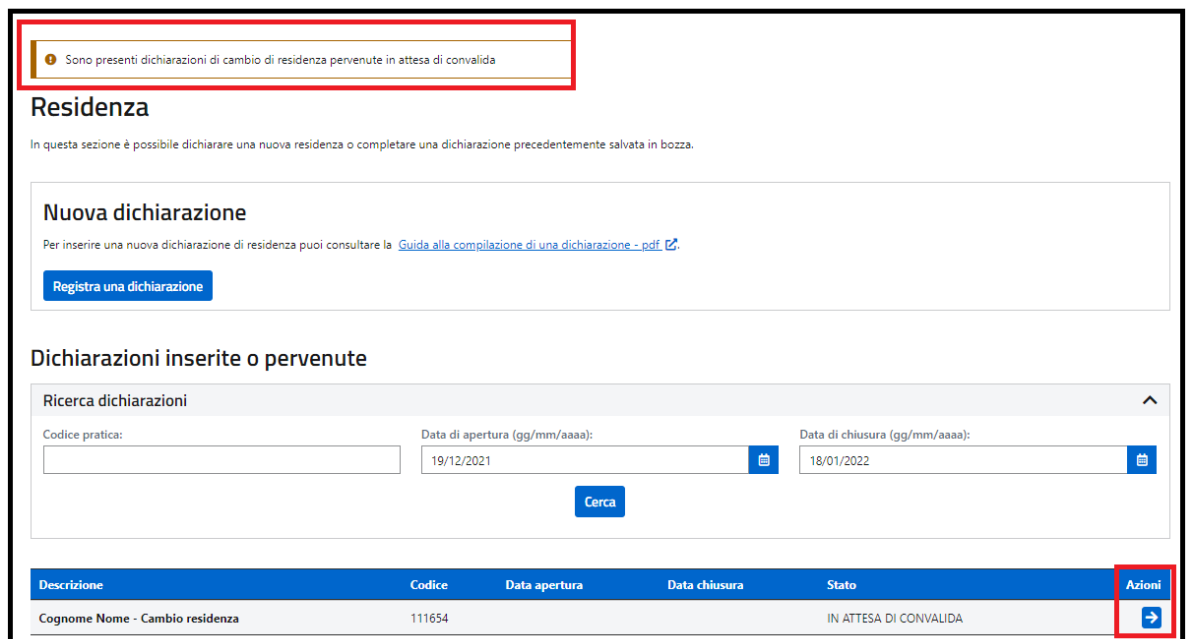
Sono presenti dichiarazioni di cambio di residenza pervenute in attesa di convalida

Residenza

In questa sezione è possibile dichiarare una nuova residenza o completare una dichiarazione precedentemente salvata in bozza.

Nuova dichiarazione

Per inserire una nuova dichiarazione di residenza puoi consultare la Guida alla compilazione di una dichiarazione - pdf

Registra una dichiarazione

Dichiarazioni inserite o pervenute

Ricerca dichiarazioni

Codice pratica:

Data di apertura (gg/mm/aaaa):
19/12/2021

Data di chiusura (gg/mm/aaaa):
18/01/2022

Cerca

| Descrizione | Codice | Data apertura | Data chiusura | Stato | Azioni |
|---|---|---|---|---|---|
| Cognome Nome - Cambio residenza | 111654 | | | IN ATTESA DI CONVALIDA | |